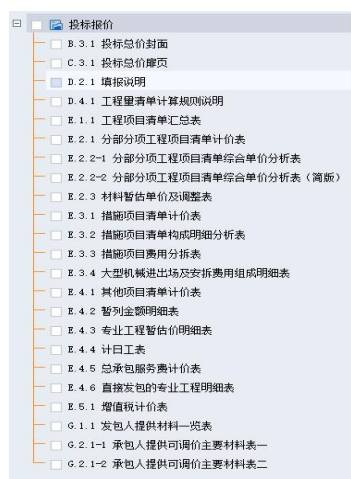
投标报价
B.3.1 投标总价封面
C.3.1 投标总价扉页
D.2.1 填报说明
D.4.1 工程量清单计算规则说明
E.1.1 工程项目清单汇总表
E.2.1 分部分项工程项目清单计价表
E.2.2-1 分部分项工程项目清单综合单价分析表
E.2.2-2 分部分项工程项目清单综合单价分析表（简版）
E.2.3 材料暂估单价及调整表
E.3.1 措施项目清单计价表
E.3.2 措施项目清单构成明细分析表
E.3.3 措施项目费用分拆表
E.3.4 大型机械进出场及安拆费用组成明细表
E.4.1 其他项目清单计价表
E.4.2 暂列金额明细表
E.4.3 专业工程暂估价明细表
E.4.4 计日工表
E.4.5 总承包服务费计价表
E.4.6 直接发包的专业工程明细表
E.5.1 增值税计价表
G.1.1 发包人提供材料一览表
G.2.1-1 承包人提供可调价主要材料表一
G.2.1-2 承包人提供可调价主要材料表二